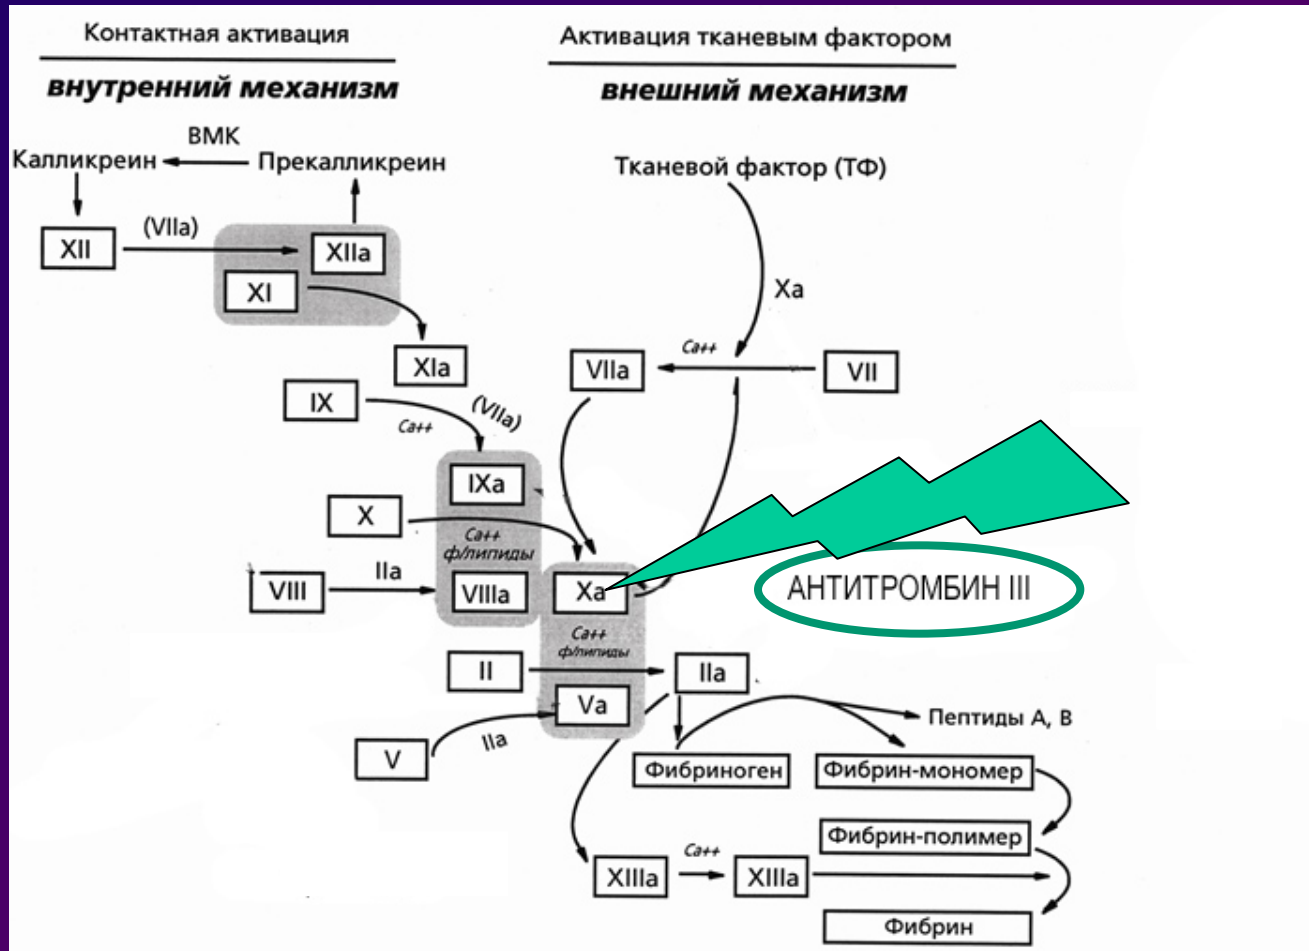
Контактная активация

внутренний механизм

Активация тканевым фактором

внешний механизм

ВМК

Калликреин

Прекалликреин

Тканевой фактор (ТФ)

XII

(VIIa)

XIIa

XI

Xa

Ca++

XIa

VIIa

VII

IX

(VIIa)

Ca++

IXa

X

Ca++ ф/липиды

VIII

IIa

VIIIa

Xa

АНТИТРОМБИН III

Ca++ ф/липиды

II

IIa

Va

Пептиды А, В

V

IIa

Фибриноген

Фибрин-мономер

Фибрин-полимер

Ca++

XIIIa

XIIIa

Фибрин